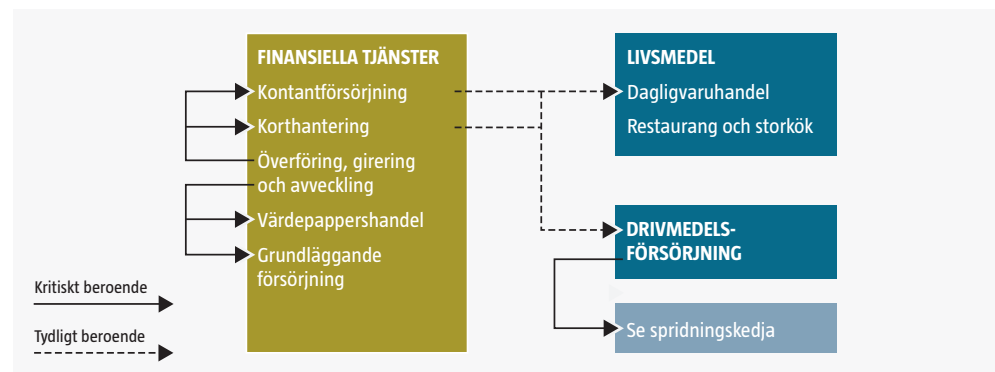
FINANSIELLA TJÄNSTER
Kontantförsörjning
Korthantering
Överföring, girering och avveckling
Värdepappershandel
Grundläggande försörjning

LIVSMEDEL
Dagligvaruhandel
Restaurang och storkök

DRIVMEDELSFÖRSÖRJNING

Se spridningskedja

Kritiskt beroende

Tydligt beroende